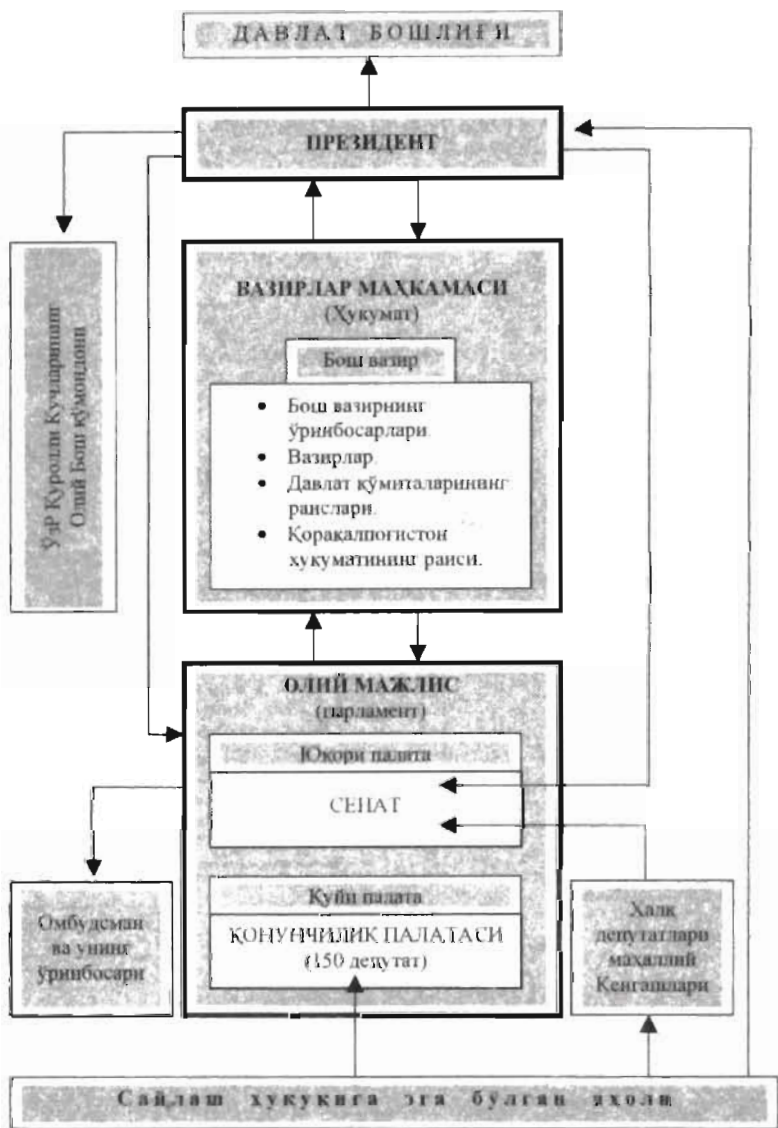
ДАВЛАТ БОШЛИҒИ

ПРЕЗИДЕНТ

ЎзР Қуролли Кучларининг Олий Бош қўмондони

ВАЗИРЛАР МАҲКАМАСИ
(Ҳукумат)

Бош вазир

• Бош вазирнинг ўринбосарлари.
• Вазирлар.
• Давлат қўмиталарининг раислари.
• Қорақалпоғистон ҳукуматининг раиси.

ОЛИЙ МАЖЛИС
(парламент)

Юқори палата

СЕНАТ

Қуйи палата

ҚОНУНЧИЛИК ПАЛАТАСИ
(150 депутат)

Омбудсман ва унинг ўринбосари

Халқ депутатлари маҳаллий Кенгашлари

Сайлаш ҳуқуқига эга бўлган аҳоли